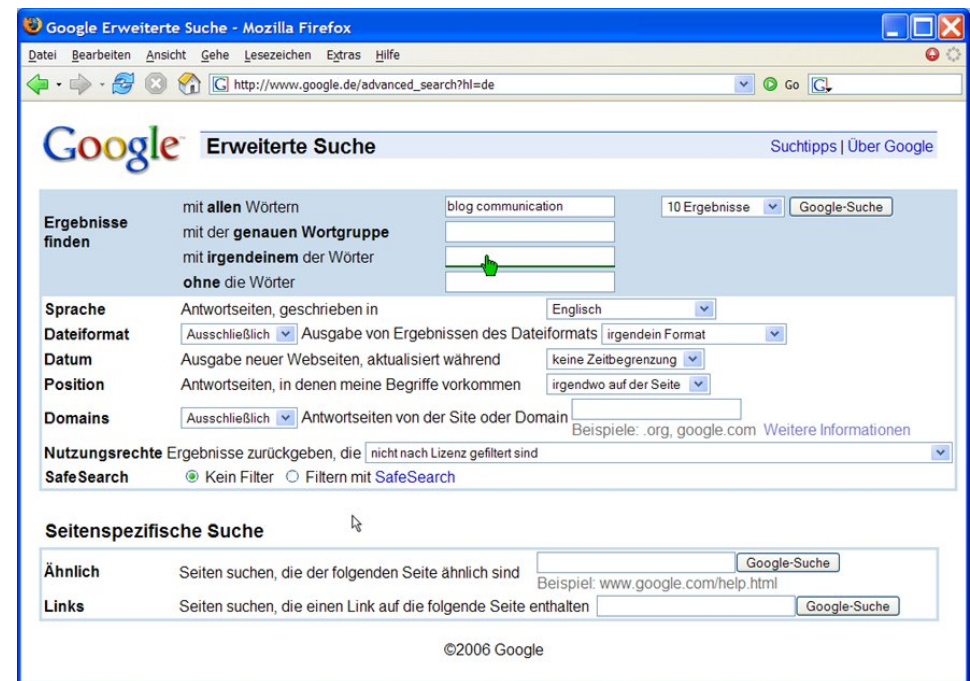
Google Erweiterte Suche - Mozilla Firefox

Datei Bearbeiten Ansicht Gehe Lesezeichen Extras Hilfe

http://www.google.de/advanced_search?hl=de

Go

Google Erweiterte Suche

Suchtipps | Über Google

Ergebnisse finden

mit **allen** Wörtern blog communication

10 Ergebnisse Google-Suche

mit der **genauen Wortgruppe**

mit **irgendeinem** der Wörter

**ohne** die Wörter

Sprache Antwortseiten, geschrieben in Englisch

Dateiformat Ausschließlich Ausgabe von Ergebnissen des Dateiformats irgendein Format

Datum Ausgabe neuer Webseiten, aktualisiert während keine Zeitbegrenzung

Position Antwortseiten, in denen meine Begriffe vorkommen irgendwo auf der Seite

Domains Ausschließlich Antwortseiten von der Site oder Domain

Beispiele: .org, google.com Weitere Informationen

Nutzungsrechte Ergebnisse zurückgeben, die nicht nach Lizenz gefiltert sind

SafeSearch Kein Filter Filtern mit SafeSearch

Seitenspezifische Suche

Ähnlich Seiten suchen, die der folgenden Seite ähnlich sind Google-Suche

Beispiel: www.google.com/help.html

Links Seiten suchen, die einen Link auf die folgende Seite enthalten Google-Suche

©2006 Google